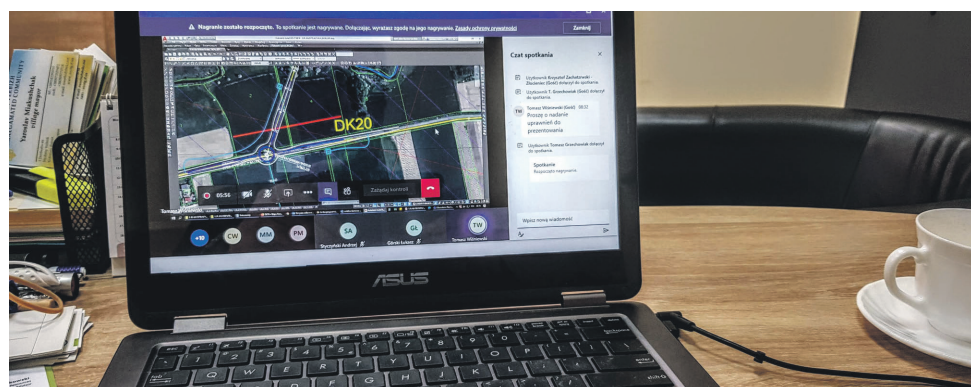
Nagranie zostało rozpoczęte. To spotkanie jest nagrywane. Dołączając, wyrażasz zgodę na jego nagrywanie. Zasady ochrony prywatności

Zamknij

Czat spotkania

Użytkownik Krzysztof Zarkatowski-Złotowski (Gość) dołączył do spotkania.

Użytkownik T. Grochowiak (Gość) dołączył do spotkania.

TW Tomasz Wiśniewski (Gość) 08:22

Proszę o nadanie uprawnień do prezentowania

Użytkownik Tomasz Grochowiak dołączył do spotkania.

Spotkanie
Rozpoczęto nagrywanie.

Wpisz nową wiadomość

DK20

05:56

Zażądaj kontroli

+10 CW MM PM

SA
Szczypiński Andrzej

GŁ
Górski Łukasz

TW
Tomasz Wiśniewski

ASUS

Yaroslav Mikhalchuk
village mayor

COMMUNITY